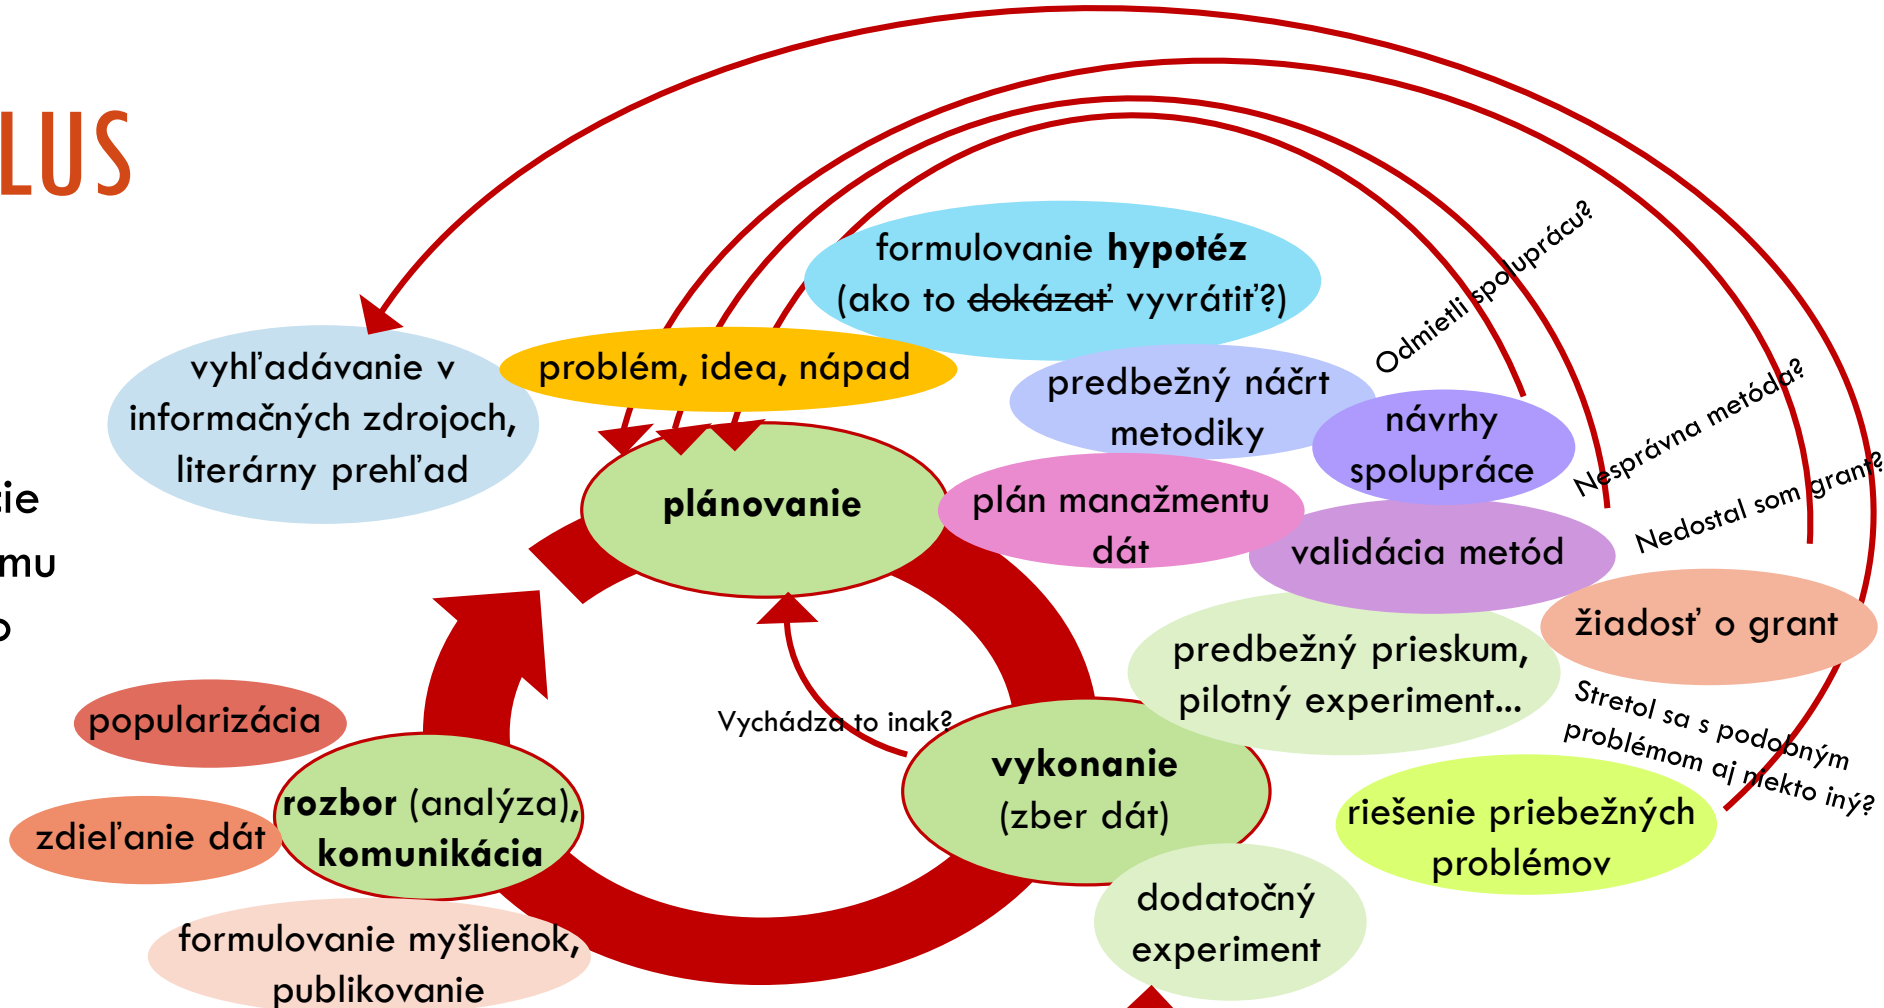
LUS

ie
mu
o

formulovanie **hypotéz** (ako to ~~dokázať~~ vyvrátiť?)

vyhľadávanie v informačných zdrojoch, literárny prehľad

problém, idea, nápad

predbežný náčrt metodiky

návrhy spolupráce

Odmietli spoluprácu?

Nesprávna metóda?

Nedostal som grant?

plánovanie

plán manažmentu dát

validácia metód

žiadosť o grant

predbežný prieskum, pilotný experiment...

Stretol sa s podobným problémom aj niekto iný?

riešenie priebežných problémov

Vychádza to inak?

popularizácia

rozbor (analýza), komunikácia

zdieľanie dát

vykonanie (zber dát)

dodatočný experiment

formulovanie myšlienok, publikovanie